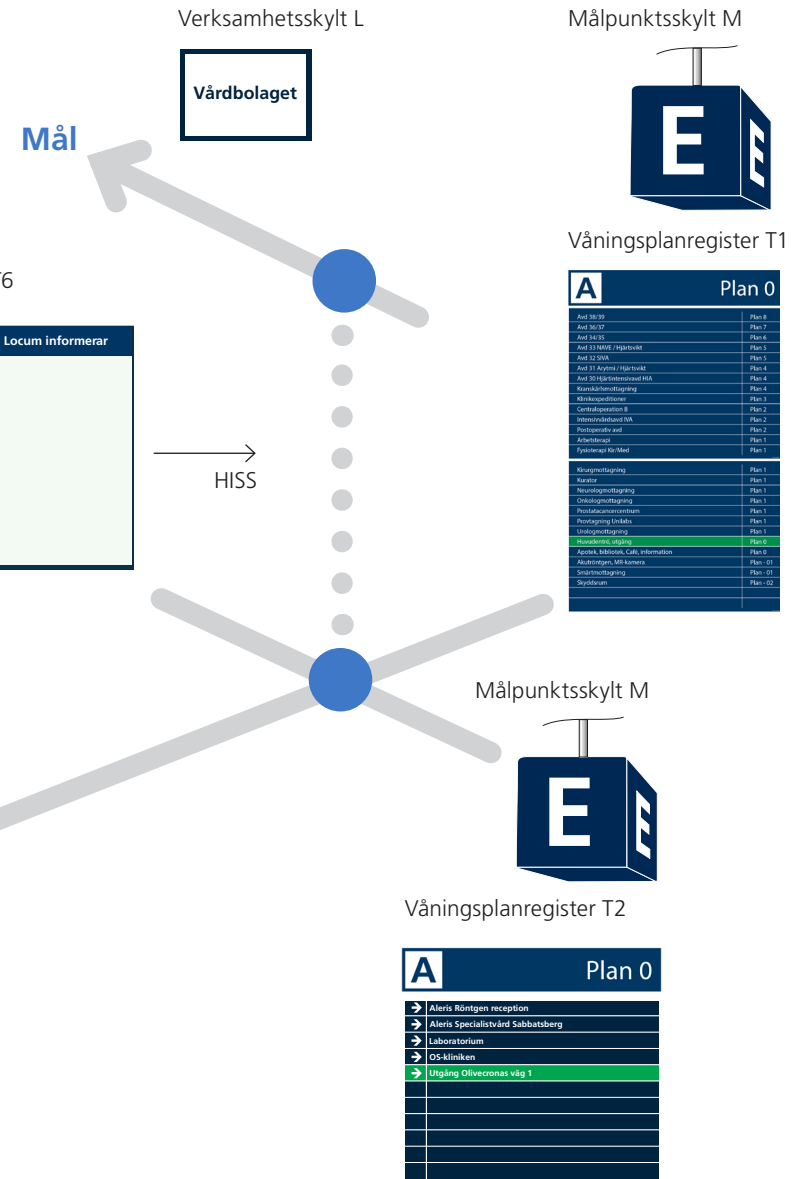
Verksamhetsskylt L

Vårdbolaget

Målpunktsskylt M

E

E

Mål

Våningsplanregister T1

76

Locum informerar

HISS

A Plan 0

| | |
|---|---|
| Avd 38/39 | Plan 8 |
| Avd 36/37 | Plan 7 |
| Avd 34/35 | Plan 6 |
| Avd 33 NAVE / Hjärtsvikt | Plan 5 |
| Avd 32 SIVA | Plan 5 |
| Avd 31 Arytmi / Hjärtsvikt | Plan 4 |
| Avd 30 Hjärtintensivavd HIA | Plan 4 |
| Kranskärlsmottagning | Plan 4 |
| Klinikexpeditioner | Plan 3 |
| Centraloperation B | Plan 2 |
| Intensivvårdsavd IVA | Plan 2 |
| Postoperativ avd | Plan 2 |
| Arbetsterapi | Plan 1 |
| Fysioterapi Kir/Med | Plan 1 |
| Kirurgmottagning | Plan 1 |
| Kurator | Plan 1 |
| Neurologmottagning | Plan 1 |
| Onkologmottagning | Plan 1 |
| Prostatacancercentrum | Plan 1 |
| Provtagning Unilabs | Plan 1 |
| Urologmottagning | Plan 1 |
| Huvudentré, utgång | Plan 0 |
| Apotek, bibliotek, Café, information | Plan 0 |
| Akutröntgen, MR-kamera | Plan - 01 |
| Smärtmottagning | Plan - 01 |
| Skyddsrum | Plan - 02 |

Målpunktsskylt M

E

E

Våningsplanregister T2

A Plan 0

Aleris Röntgen reception
Aleris Specialistvård Sabbatsberg
Laboratorium
OS-kliniken
Utgång Olivecronas väg 1